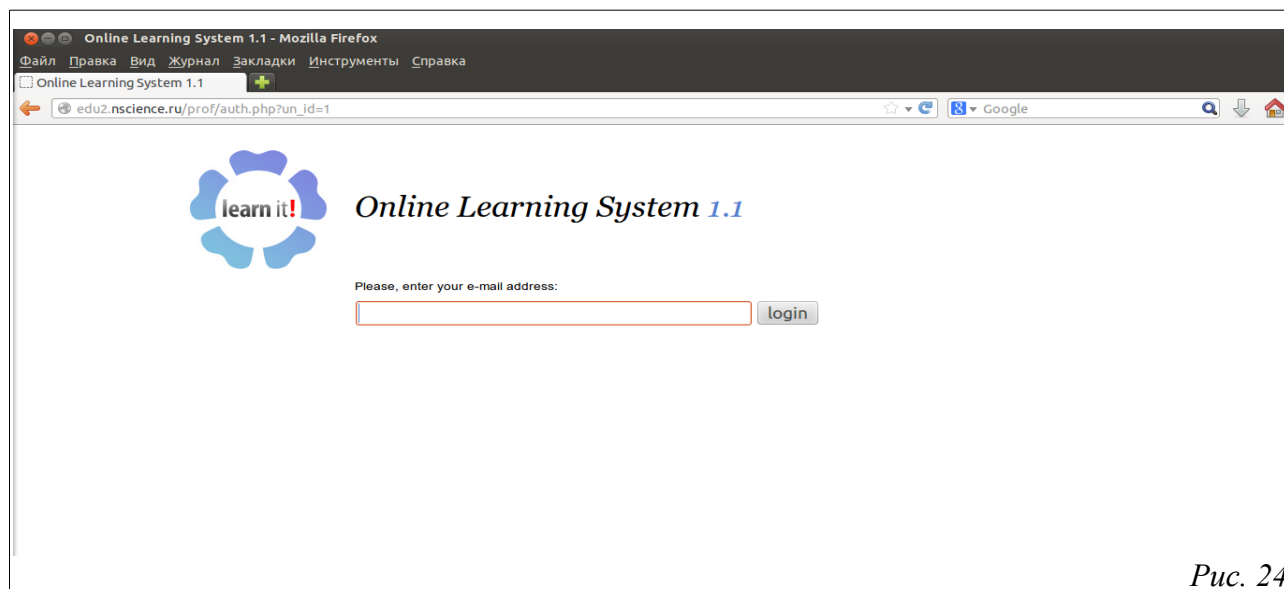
Online Learning System 1.1 - Mozilla Firefox
Файл Правка Вид Журнал Закладки Инструменты Справка
Online Learning System 1.1
edu2.nscience.ru/prof/auth.php?un_id=1
Google

learn it!
Online Learning System 1.1

Please, enter your e-mail address:
login

Рис. 24